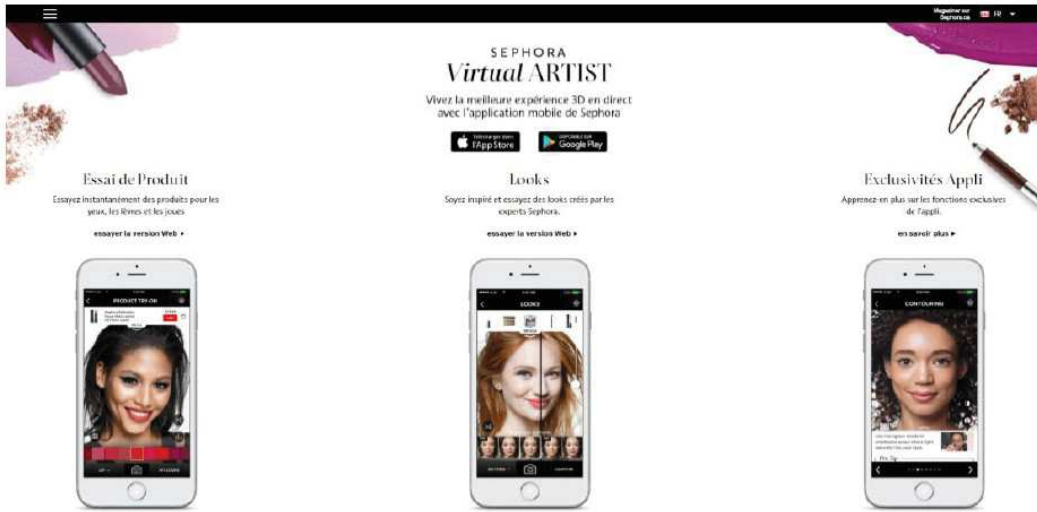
Magasiner sur Sephora.ca FR

SEPHORA
Virtual ARTIST

Vivez la meilleure expérience 3D en direct avec l'application mobile de Sephora

Télécharger dans l'App Store

DISPONIBLE SUR Google Play

Essai de Produit

Essayez instantanément des produits pour les yeux, les lèvres et les joues

essayer la version Web ▸

PRODUCT TRY-ON

Looks

Soyez inspiré et essayez des looks créés par les experts Sephora.

essayer la version Web ▸

LOOKS

Exclusivités Appli

Apprenez-en plus sur les fonctions exclusives de l'appli.

en savoir plus ▸

CONTOURING

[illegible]